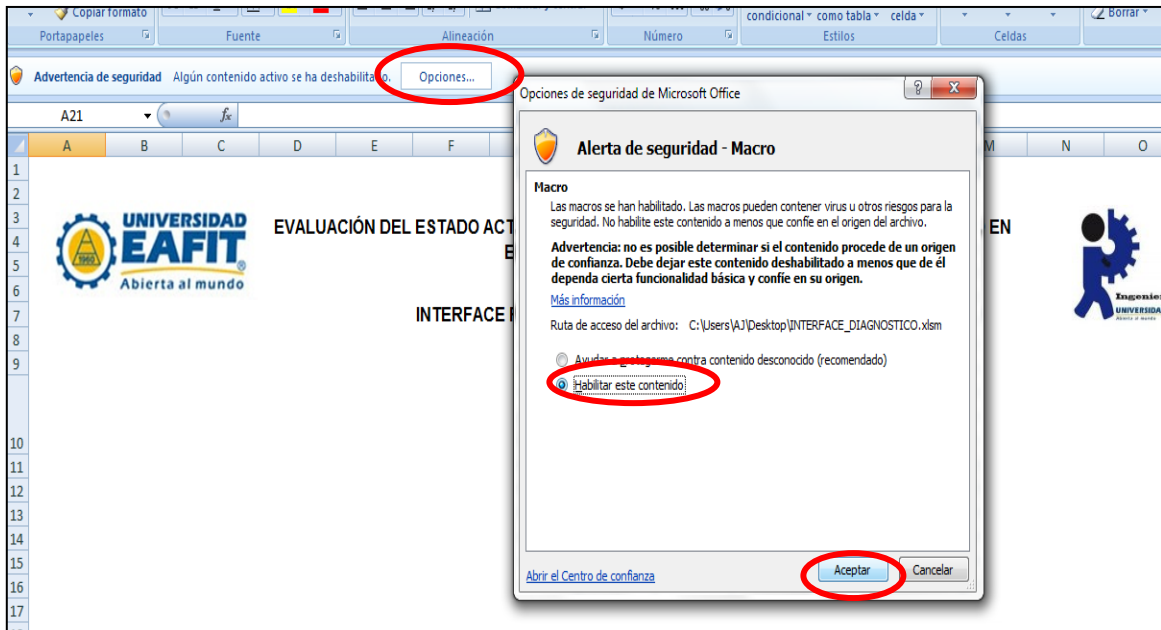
Copiar formato
Portapapeles
Fuente
Alineación
Número
condicional como tabla celda
Estilos
Celdas
Borrar

Advertencia de seguridad Algún contenido activo se ha deshabilitado. Opciones...

A21
$f_x$

A B C D E F M N O

1
2
3
4
5
6
7
8
9
10
11
12
13
14
15
16
17

UNIVERSIDAD EAFIT
1960
Abierta al mundo

EVALUACIÓN DEL ESTADO ACT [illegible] EN
E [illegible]

INTERFACE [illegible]

Ingenie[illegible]
UNIVERSIDA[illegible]

Opciones de seguridad de Microsoft Office

Alerta de seguridad - Macro

Macro
Las macros se han habilitado. Las macros pueden contener virus u otros riesgos para la seguridad. No habilite este contenido a menos que confíe en el origen del archivo.

Advertencia: no es posible determinar si el contenido procede de un origen de confianza. Debe dejar este contenido deshabilitado a menos que de él dependa cierta funcionalidad básica y confíe en su origen.

Más información

Ruta de acceso del archivo: C:\Users\AJ\Desktop\INTERFACE_DIAGNOSTICO.xlsm

Ayudar a protegerme contra contenido desconocido (recomendado)
Habilitar este contenido

Abrir el Centro de confianza
Aceptar
Cancelar